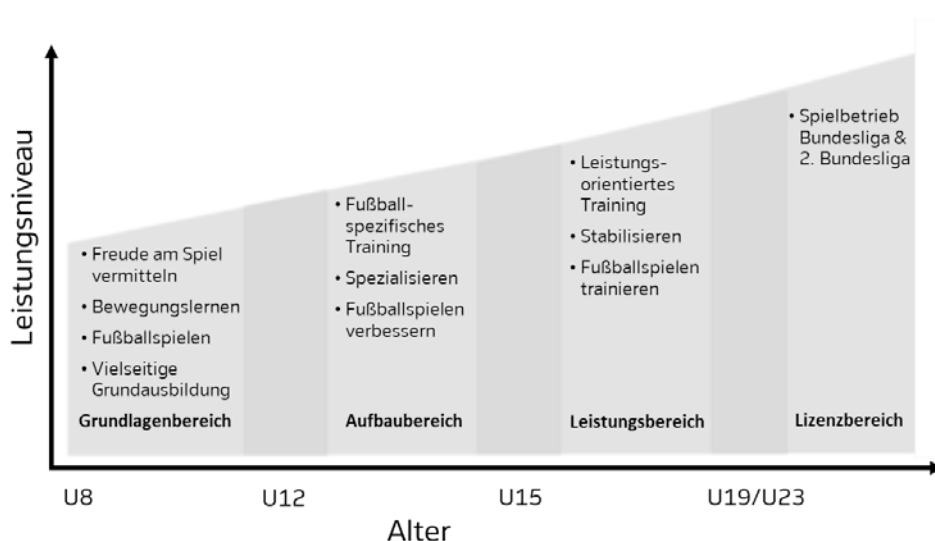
Leistungsniveau

• Freude am Spiel vermitteln
• Bewegungslernen
• Fußballspielen
• Vielseitige Grundausbildung
Grundlagenbereich

• Fußballspezifisches Training
• Spezialisieren
• Fußballspielen verbessern
Aufbaubereich

• Leistungsorientiertes Training
• Stabilisieren
• Fußballspielen trainieren
Leistungsbereich

• Spielbetrieb Bundesliga & 2. Bundesliga
Lizenzbereich

U8 U12 U15 U19/U23
Alter